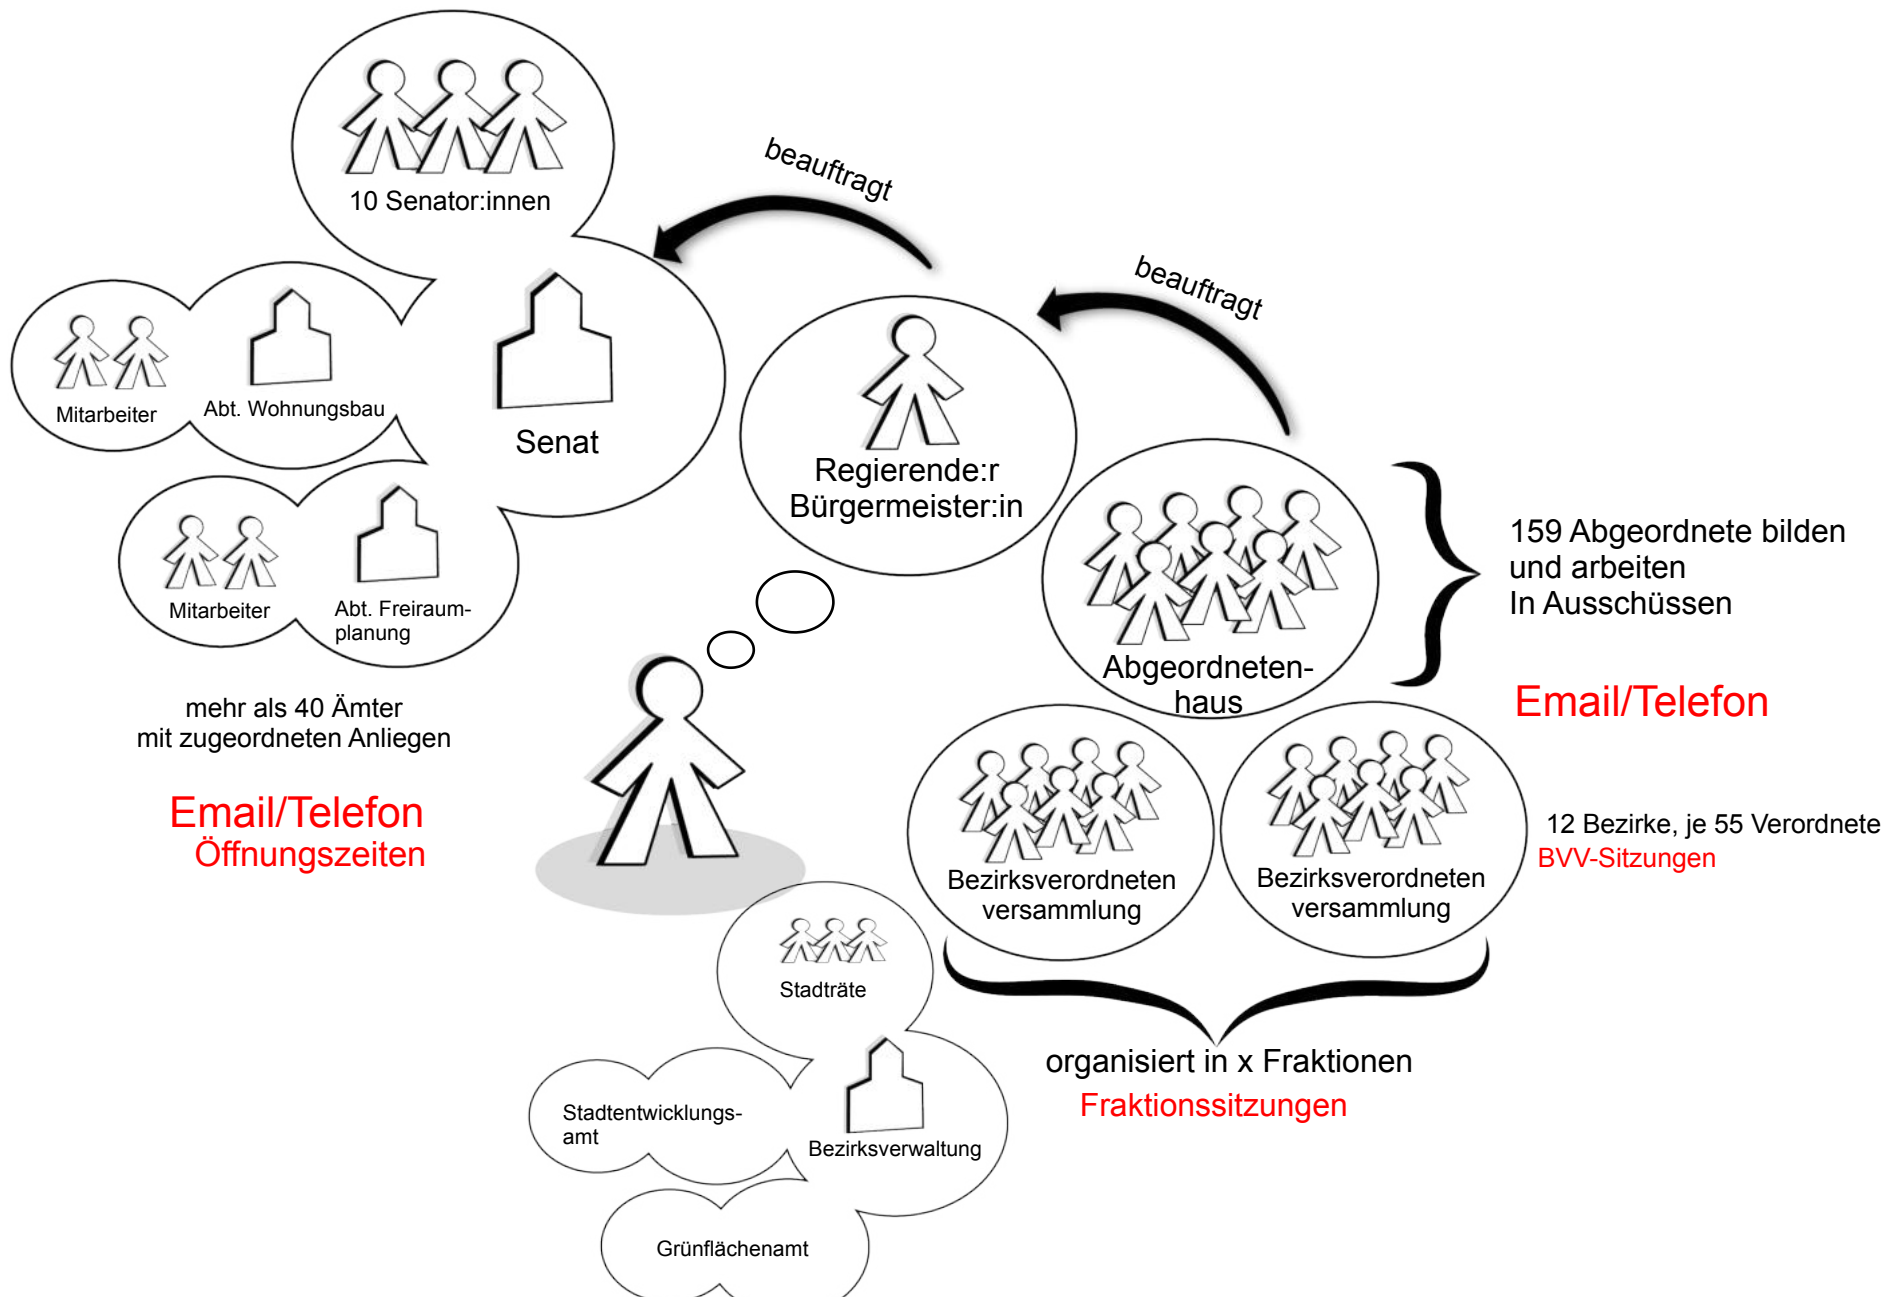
10 Senator:innen

beauftragt

beauftragt

Mitarbeiter

Abt. Wohnungsbau

Senat

Regierende:r Bürgermeister:in

Mitarbeiter

Abt. Freiraumplanung

159 Abgeordnete bilden und arbeiten In Ausschüssen

Abgeordnetenhaus

Email/Telefon

mehr als 40 Ämter mit zugeordneten Anliegen

Email/Telefon
Öffnungszeiten

Bezirksverordneten versammlung

Bezirksverordneten versammlung

12 Bezirke, je 55 Verordnete
BVV-Sitzungen

Stadträte

organisiert in x Fraktionen
Fraktionssitzungen

Stadtentwicklungsamt

Bezirksverwaltung

Grünflächenamt